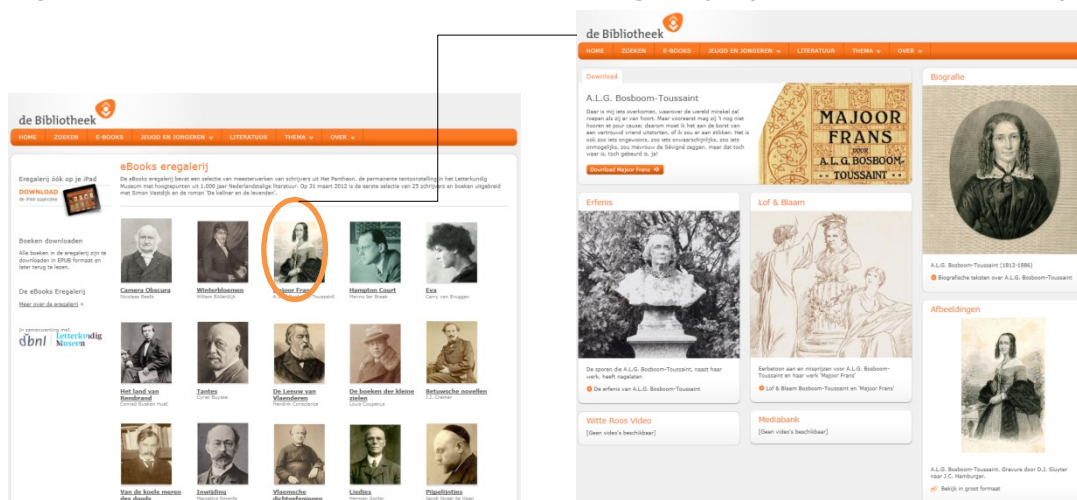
de Bibliotheek

HOME ZOEKEN E-BOOKS JEUGD EN JONGEREN LITERATUUR THEMA OVER

Eregalerij óók op je iPad
DOWNLOAD
de iPad-applicatie

Boeken downloaden
Alle boeken in de eregalerij zijn te downloaden in EPUB formaat en later terug te lezen.

De eBooks Eregalerij
Meer over de eregalerij »

In samenwerking met
dbnl Letterkundig Museum

eBooks eregalerij

De eBooks eregalerij bevat een selectie van meesterwerken van schrijvers uit Het Pantheon, de permanente tentoonstelling in het Letterkundig Museum met hoogtepunten uit 1.000 jaar Nederlandstalige literatuur. Op 31 maart 2012 is de eerste selectie van 25 schrijvers en boeken uitgebreid met Simon Vestdijk en de roman 'De kellner en de levenden'.

Camera Obscura
Nicolaas Beets

Winterbloemen
Willem Bilderdijk

Majoor Frans
A.L.G. Bosboom-Toussaint

Hampton Court
Menno ter Braak

Eva
Carry van Bruggen

Het land van Rembrand
Conrad Busken Huet

Tantes
Cyriel Buysse

De Leeuw van Vlaenderen
Hendrik Conscience

De boeken der kleine zielen
Louis Couperus

Betuwsche novellen
J.J. Cremer

Van de koele meren des doods

Inwijding
Marcellus Emants

Vlaemsche dichtoefeningen

Liedjes
Herman Gorter

Pijpelijntjes
Jacob Israël de Haan

de Bibliotheek

HOME ZOEKEN E-BOOKS JEUGD EN JONGEREN LITERATUUR THEMA OVER

Download

A.L.G. Bosboom-Toussaint

Daar is mij iets overkomen, waarover de wereld mirakel zal roepen als zij er van hoort. Maar vooreerst mag zij 't nog niet hooren en geef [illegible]

MAJOOR FRANS DOOR A.L.G. BOSBOOM-TOUSSAINT

Download Majoor Frans

Biografie

A.L.G. Bosboom-Toussaint (1812-1886)

Biografische teksten over A.L.G. Bosboom-Toussaint

Erfenis

De sporen die A.L.G. Bosboom-Toussaint, naast haar werk, heeft nagelaten

De erfenis van A.L.G. Bosboom-Toussaint

Lof & Blaam

Eerbetoon aan en misprijzen voor A.L.G. Bosboom-Toussaint en haar werk 'Majoor Frans'

Lof & Blaam Bosboom-Toussaint en 'Majoor Frans'

Afbeeldingen

A.L.G. Bosboom-Toussaint. Gravure door D.J. Sluyter naar J.C. Hamburger.

Bekijk in groot formaat

Witte Roos Video
[Geen video's beschikbaar]

Mediabank
[Geen video's beschikbaar]